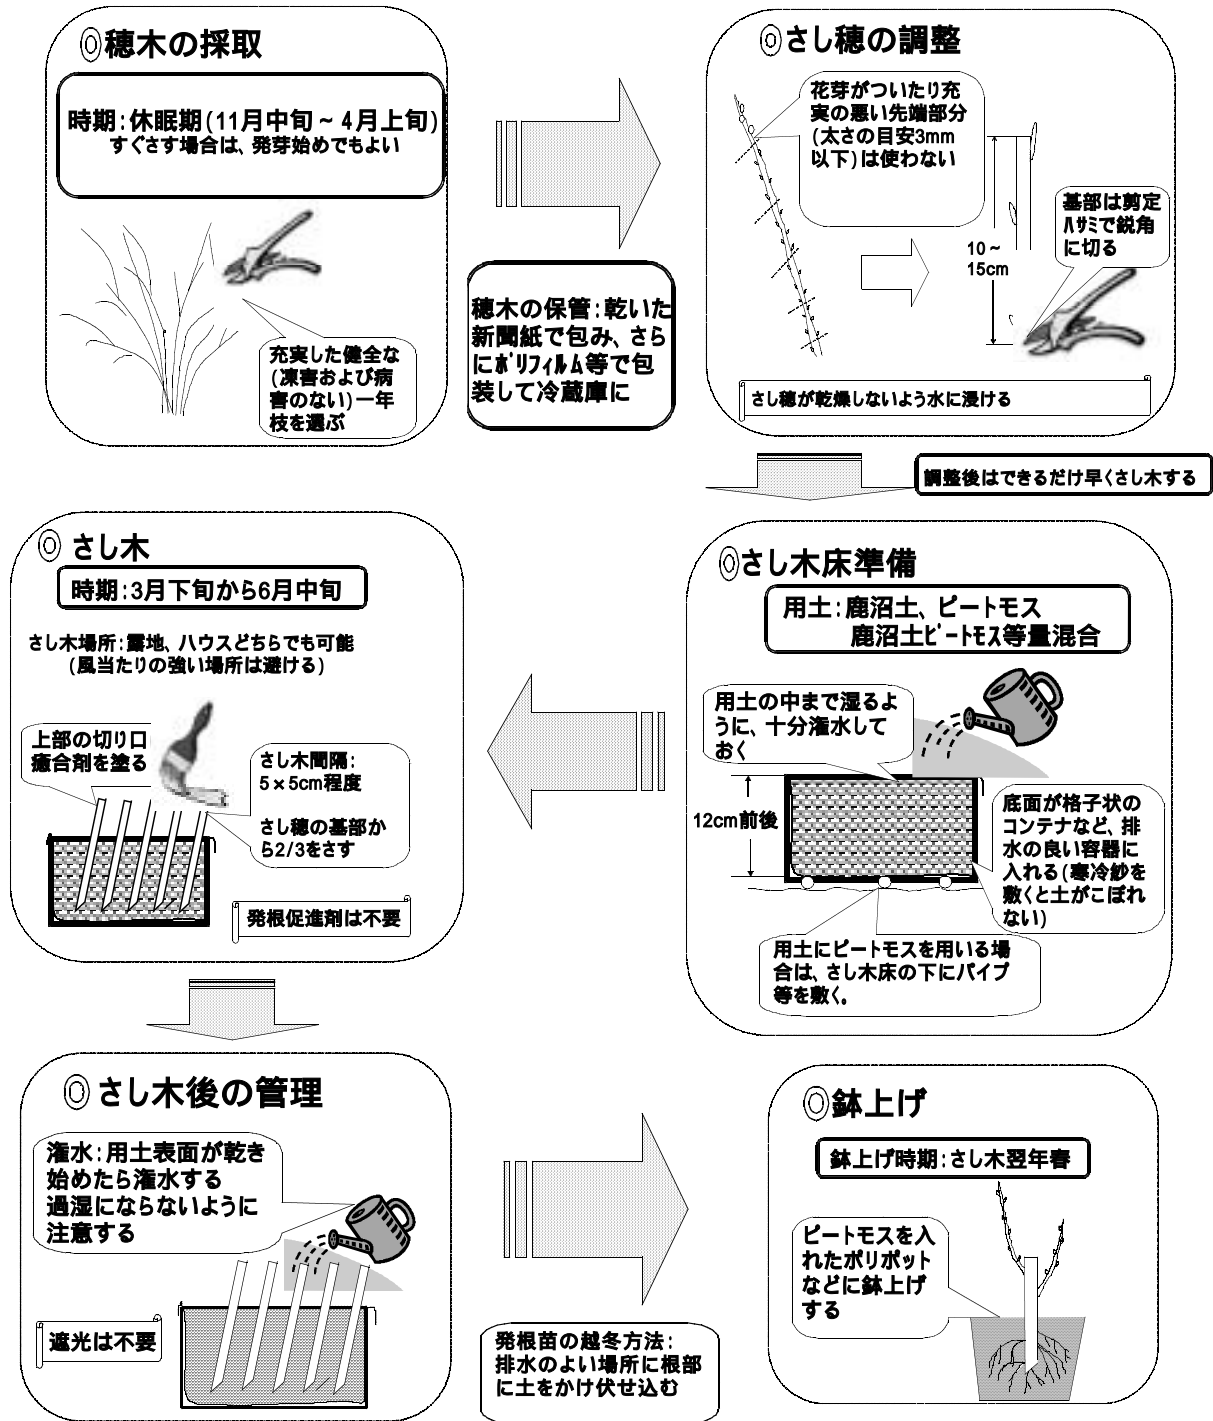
◎穂木の採取

時期：休眠期(11月中旬～4月上旬)
すぐさす場合は、発芽始めでもよい

充実した健全な(凍害および病害のない)一年枝を選ぶ

穂木の保管：乾いた新聞紙で包み、さらにポリフィルム等で包装して冷蔵庫に

◎さし穂の調整

花芽がついたり充実の悪い先端部分(太さの目安3mm以下)は使わない

基部は剪定ハサミで鋭角に切る

10～15cm

さし穂が乾燥しないよう水に浸ける

調整後はできるだけ早くさし木する

◎さし木

時期：3月下旬から6月中旬

さし木場所：露地、ハウスどちらでも可能
(風当たりの強い場所は避ける)

上部の切り口癒合剤を塗る

さし木間隔：5×5cm程度

さし穂の基部から2/3をさす

発根促進剤は不要

◎さし木床準備

用土：鹿沼土、ピートモス
鹿沼土ピートモス等量混合

用土の中まで湿るように、十分潅水しておく

12cm前後

底面が格子状のコンテナなど、排水の良い容器に入れる(寒冷紗を敷くと土がこぼれない)

用土にピートモスを用いる場合は、さし木床の下にパイプ等を敷く。

◎さし木後の管理

潅水：用土表面が乾き始めたら潅水する
過湿にならないように注意する

遮光は不要

発根苗の越冬方法：排水のよい場所に根部に土をかけ伏せ込む

◎鉢上げ

鉢上げ時期：さし木翌年春

ピートモスを入れたポリポットなどに鉢上げする